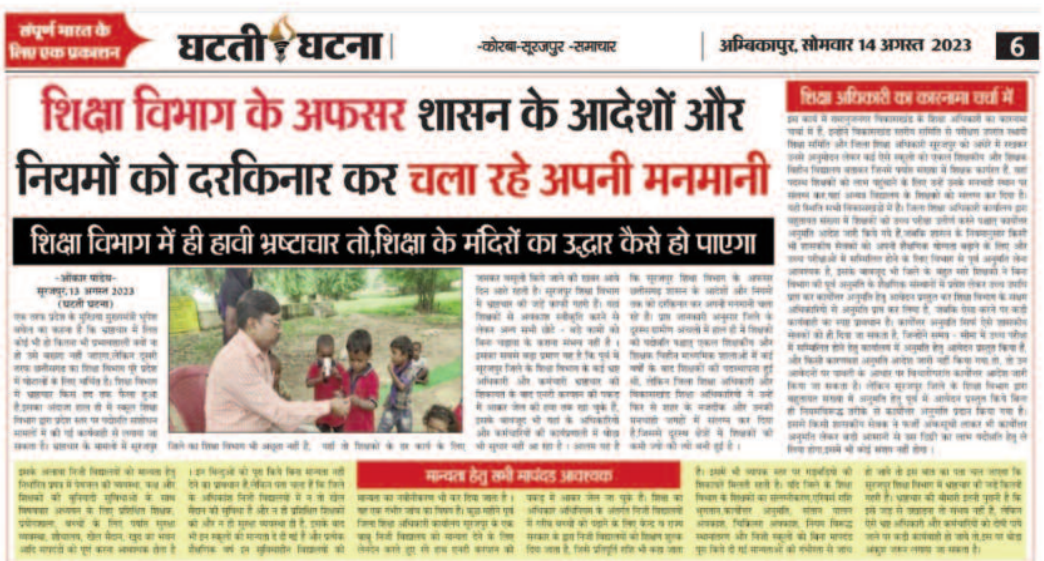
संपूर्ण भारत के लिए एक प्रकाशन

घटती घटना

-कोरबा-सूरजपुर -समाचार

अम्बिकापुर, सोमवार 14 अगस्त 2023

6

शिक्षा विभाग के अफसर शासन के आदेशों और नियमों को दरकिनार कर चला रहे अपनी मनमानी

शिक्षा विभाग में ही हावी भ्रष्टाचार तो,शिक्षा के मंदिरों का उद्धार कैसे हो पाएगा

शिक्षा अधिकारी का कारनामा चर्चा में

-ओंकार पाण्डेय-
सूरजपुर,13 अगस्त 2023
(घटती घटना)

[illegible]

मान्यता हेतु सभी मापदंड आवश्यक

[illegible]